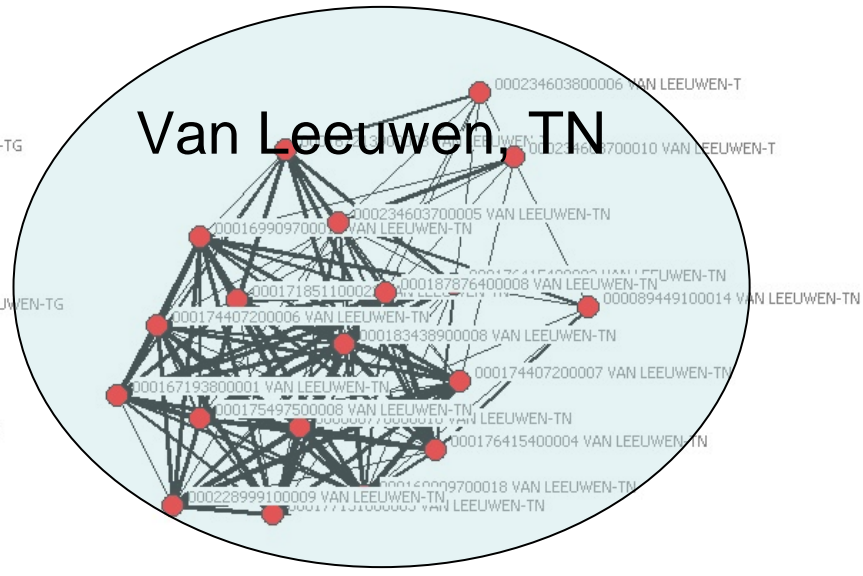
Van Leeuwen, TN

000234603800006 VAN LEEUWEN-T
-TG
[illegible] VAN LEEUWEN-T
000234603700010 VAN LEEUWEN-T
000234603700005 VAN LEEUWEN-TN
000169909700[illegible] VAN LEEUWEN-TN
000176415400002 VAN LEEUWEN-TN
000171851100002 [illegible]
000187876400008 VAN LEEUWEN-TN
000089449100014 VAN LEEUWEN-TN
UWEN-TG
000174407200006 VAN LEEUWEN-TN
000183438900008 VAN LEEUWEN-TN
000174407200007 VAN LEEUWEN-TN
000167193800001 VAN LEEUWEN-TN
000175497500008 VAN LEEUWEN-TN
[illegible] VAN LEEUWEN-TN
000176415400004 VAN LEEUWEN-TN
000169909700018 VAN LEEUWEN-TN
000228999100009 VAN LEEUWEN-TN
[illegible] VAN LEEUWEN-TN